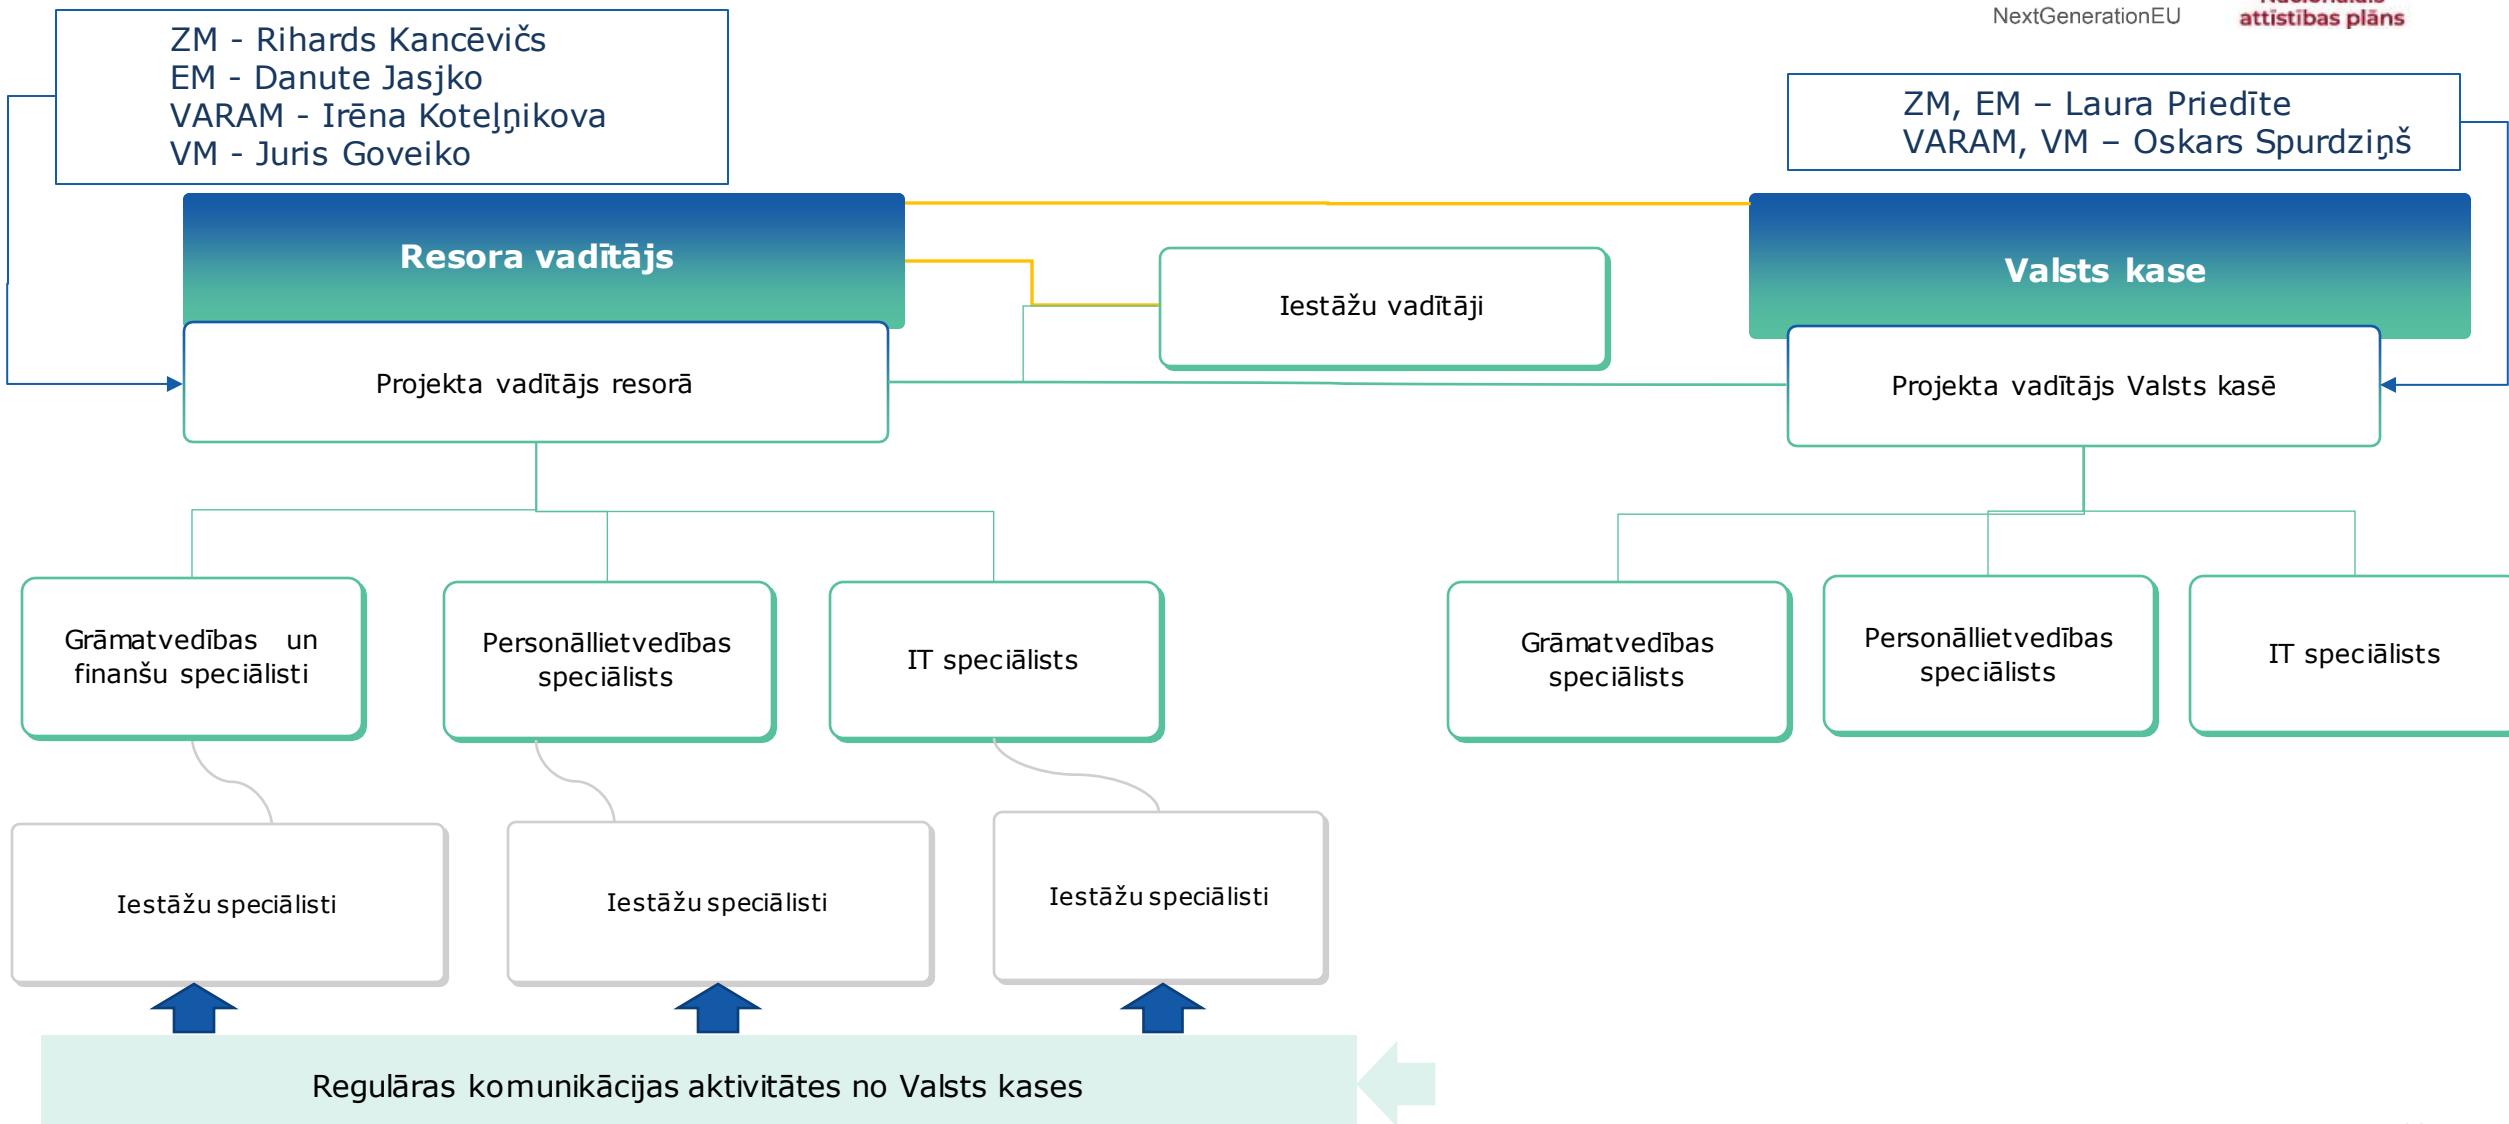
NextGenerationEU

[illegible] attīstības plāns

ZM - Rihards Kancēvičs
EM - Danute Jasjko
VARAM - Irēna Koteļņikova
VM - Juris Goveiko

ZM, EM – Laura Priedīte
VARAM, VM – Oskars Spurdziņš

Resora vadītājs

Iestāžu vadītāji

Valsts kase

Projekta vadītājs resorā

Projekta vadītājs Valsts kasē

Grāmatvedības un finanšu speciālisti

Personāllietvedības speciālists

IT speciālists

Grāmatvedības speciālists

Personāllietvedības speciālists

IT speciālists

Iestāžu speciālisti

Iestāžu speciālisti

Iestāžu speciālisti

Regulāras komunikācijas aktivitātes no Valsts kases